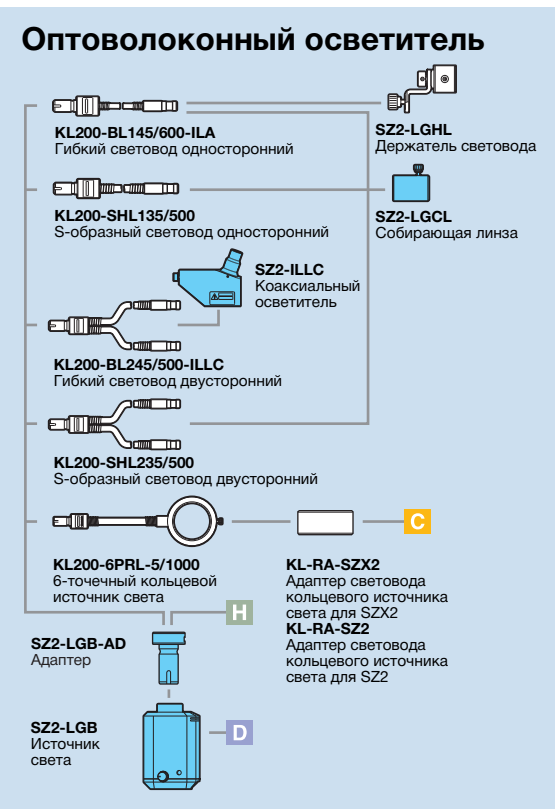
Оптоволоконный осветитель

KL200-BL145/600-ILA
Гибкий световод односторонний

SZ2-LGHL
Держатель световода

KL200-SHL135/500
S-образный световод односторонний

SZ2-LGCL
Собирающая линза

SZ2-ILLC
Коаксиальный осветитель

KL200-BL245/500-ILLC
Гибкий световод двусторонний

KL200-SHL235/500
S-образный световод двусторонний

C

KL200-6PRL-5/1000
6-точечный кольцевой источник света

KL-RA-SZX2
Адаптер световода кольцевого источника света для SZX2
KL-RA-SZ2
Адаптер световода кольцевого источника света для SZ2

H

SZ2-LGB-AD
Адаптер

SZ2-LGB
Источник света

D